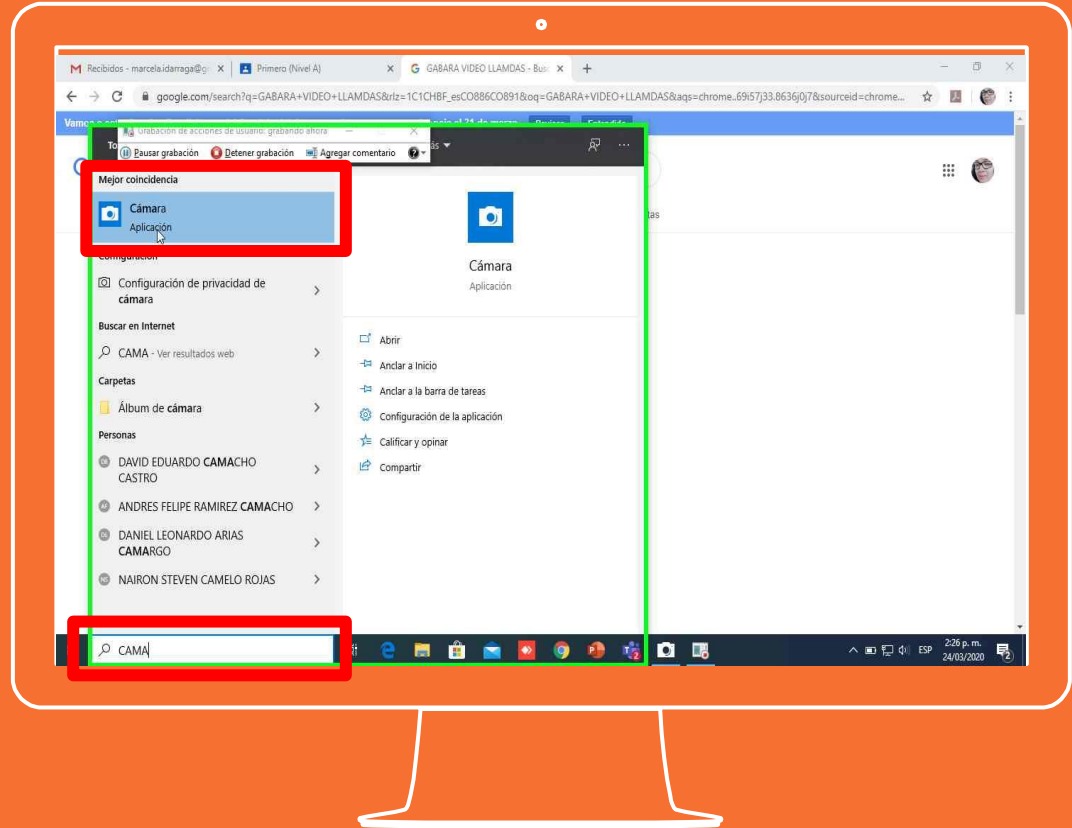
M Recibidos - marcela.idarraga@g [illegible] × | Primero (Nivel A) × | G GABARA VIDEO LLAMDAS - Bus × | +

google.com/search?q=GABARA+VIDEO+LLAMDAS&rlz=1C1CHBF_esCO886CO891&oq=GABARA+VIDEO+LLAMDAS&aqs=chrome..69i57j33.8636j0j7&sourceid=chrome...

Vamos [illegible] hasta el 31 de marzo Revisar Entendido

Grabación de acciones de usuario: grabando ahora

Pausar grabación Detener grabación Agregar comentario

Mejor coincidencia

Cámara
Aplicación

Configuración

Configuración de privacidad de cámara

Buscar en Internet

CAMA - Ver resultados web

Carpetas

Álbum de cámara

Personas

DAVID EDUARDO CAMACHO CASTRO

ANDRES FELIPE RAMIREZ CAMACHO

DANIEL LEONARDO ARIAS CAMARGO

NAIRON STEVEN CAMELO ROJAS

Cámara
Aplicación

Abrir

Anclar a Inicio

Anclar a la barra de tareas

Configuración de la aplicación

Calificar y opinar

Compartir

CAMA

ESP 2:26 p. m. 24/03/2020